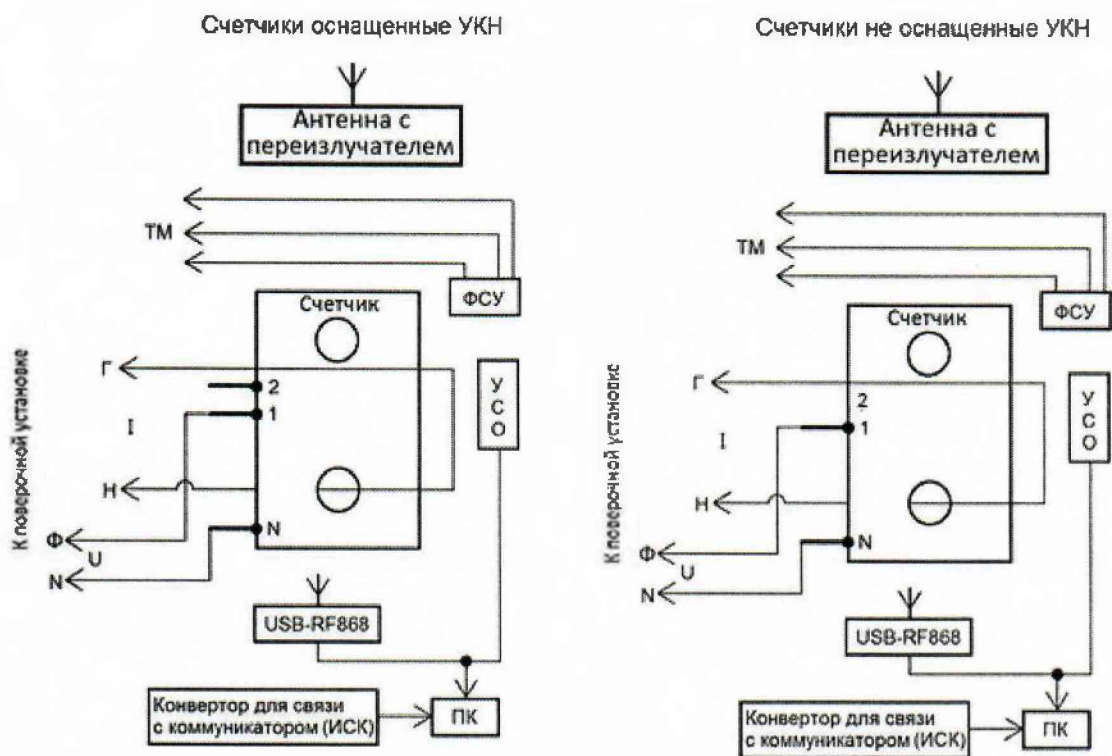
Счетчики оснащенные УКН

Антенна с переизлучателем

ТМ

ФСУ

Счетчик

К поверочной установке

Г

2

1

I

Н

N

Ф

U

N

У
С
О

USB-RF868

Конвертор для связи с коммуникатором (ИСК)

ПК

Счетчики не оснащенные УКН

Антенна с переизлучателем

ТМ

ФСУ

Счетчик

К поверочной установке

Г

2

1

I

Н

N

Ф

U

N

У
С
О

USB-RF868

Конвертор для связи с коммуникатором (ИСК)

ПК